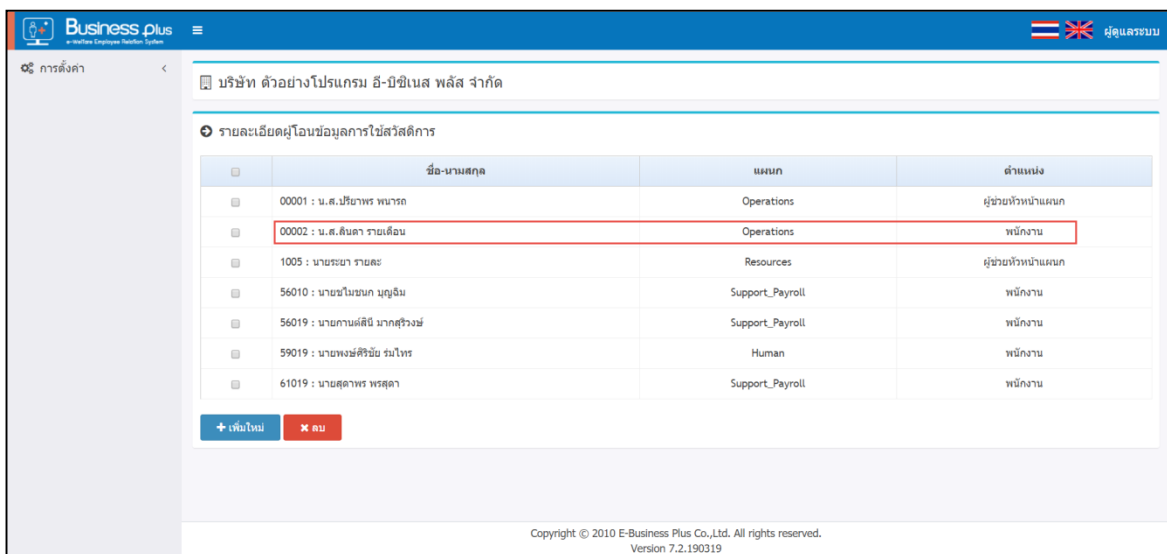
Business plus
e-Welfare Employee Relation System

ผู้ดูแลระบบ

การตั้งค่า

บริษัท ตัวอย่างโปรแกรม อี-บิซิเนส พลัส จำกัด

รายละเอียดผู้โอนข้อมูลการใช้สวัสดิการ

| | ชื่อ-นามสกุล | แผนก | ตำแหน่ง |
|---|---|---|---|
| | 00001 : น.ส.ปริยาพร พนารถ | Operations | ผู้ช่วยหัวหน้าแผนก |
| | 00002 : น.ส.ลินดา รายเดือน | Operations | พนักงาน |
| | 1005 : นายระยา รายละ | Resources | ผู้ช่วยหัวหน้าแผนก |
| | 56010 : นายขไมขนก บุญฉิม | Support_Payroll | พนักงาน |
| | 56019 : นายกานต์สินี มากสุริวงษ์ | Support_Payroll | พนักงาน |
| | 59019 : นายพงษ์ศิริชัย ร่มไทร | Human | พนักงาน |
| | 61019 : นายสุดาพร พรสุดา | Support_Payroll | พนักงาน |

+ เพิ่มใหม่
ลบ

Copyright © 2010 E-Business Plus Co.,Ltd. All rights reserved.
Version 7.2.190319